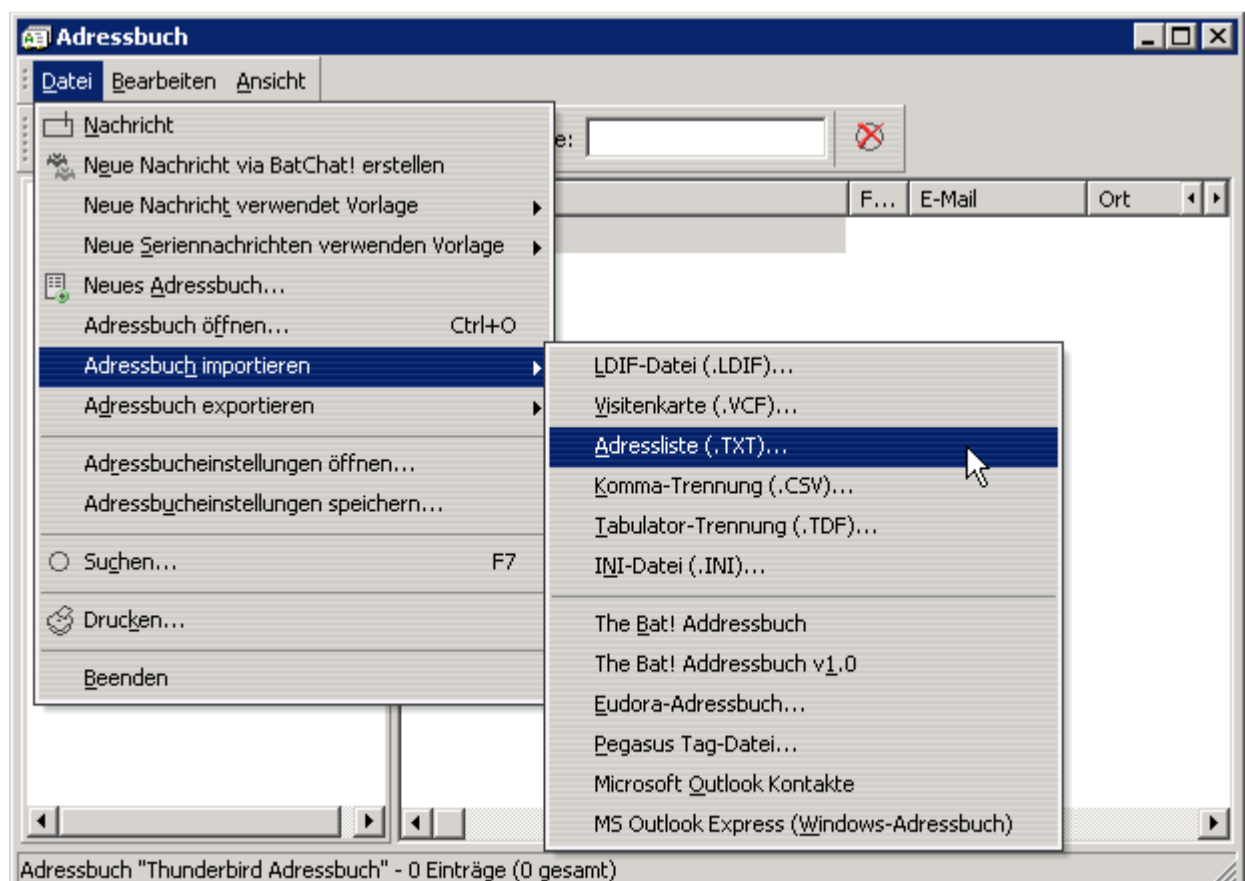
Adressbuch

Datei Bearbeiten Ansicht

Nachricht
Neue Nachricht via BatChat! erstellen
Neue Nachricht verwendet Vorlage
Neue Seriennachrichten verwenden Vorlage
Neues Adressbuch...
Adressbuch öffnen... Ctrl+O
Adressbuch importieren
Adressbuch exportieren
Adressbucheinstellungen öffnen...
Adressbucheinstellungen speichern...
Suchen... F7
Drucken...
Beenden

e:

F... E-Mail Ort

LDIF-Datei (.LDIF)...
Visitenkarte (.VCF)...
Adressliste (.TXT)...
Komma-Trennung (.CSV)...
Tabulator-Trennung (.TDF)...
INI-Datei (.INI)...
The Bat! Addressbuch
The Bat! Addressbuch v1.0
Eudora-Adressbuch...
Pegasus Tag-Datei...
Microsoft Outlook Kontakte
MS Outlook Express (Windows-Adressbuch)

Adressbuch "Thunderbird Adressbuch" - 0 Einträge (0 gesamt)